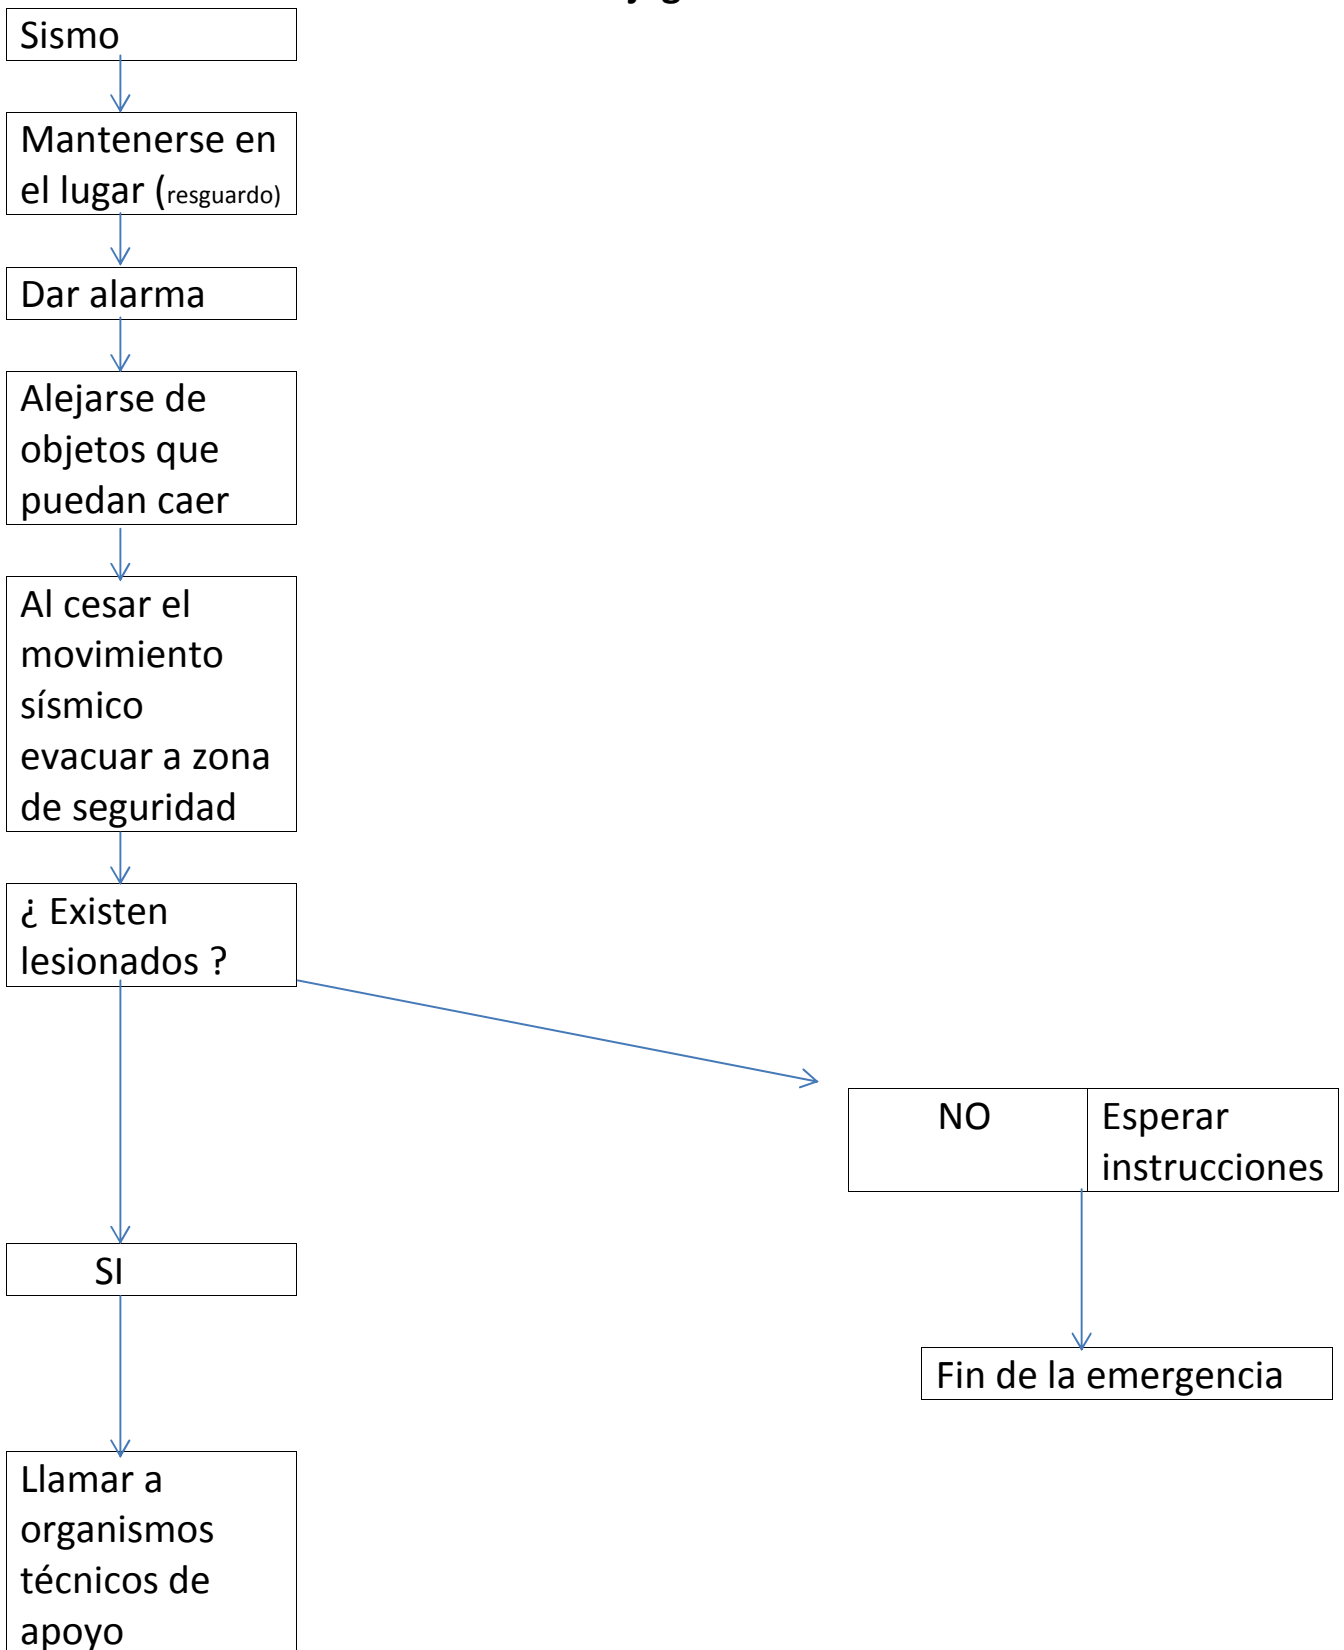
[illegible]

Sismo

Mantenerse en el lugar (resguardo)

Dar alarma

Alejarse de objetos que puedan caer

Al cesar el movimiento sísmico evacuar a zona de seguridad

¿ Existen lesionados ?

NO

Esperar instrucciones

Fin de la emergencia

SI

Llamar a organismos técnicos de apoyo